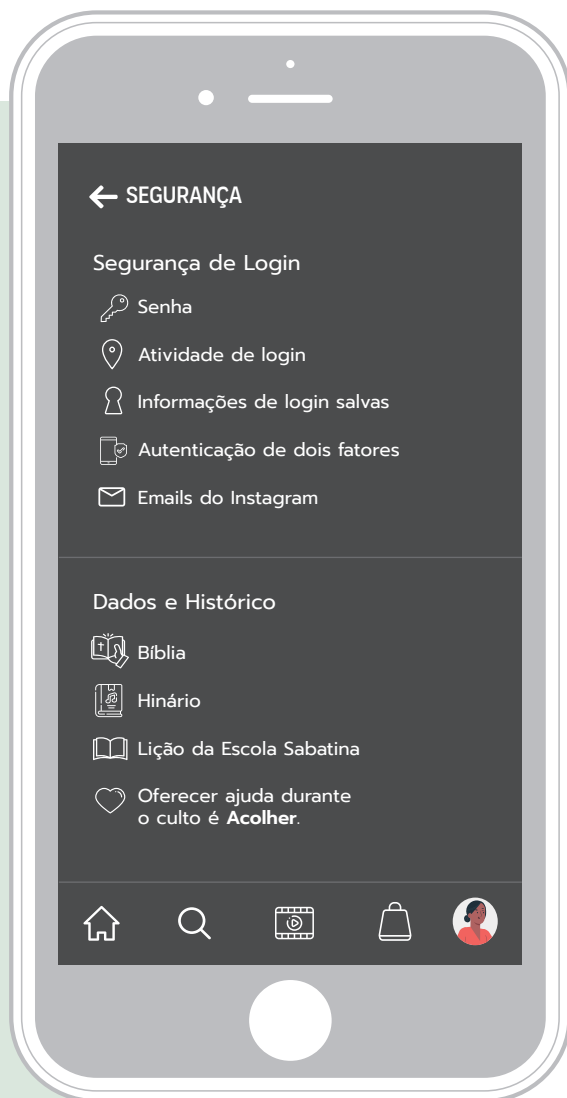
← SEGURANÇA

Segurança de Login

Senha

Atividade de login

Informações de login salvas

Autenticação de dois fatores

Emails do Instagram

Dados e Histórico

Bíblia

Hinário

Lição da Escola Sabatina

Oferecer ajuda durante o culto é **Acolher**.